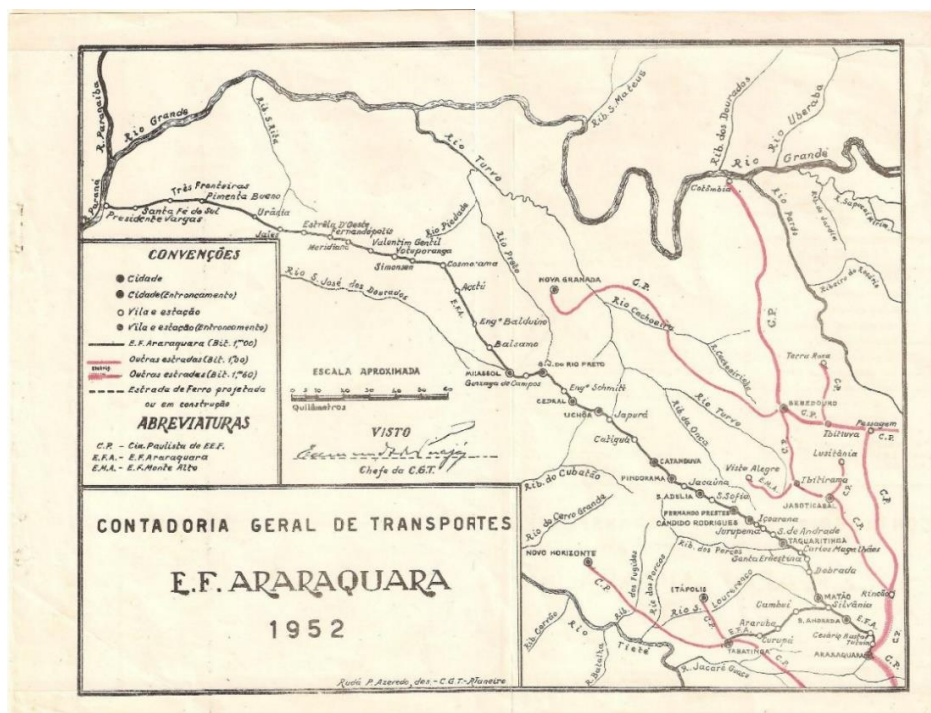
R. Paranaíba
Rio Grande
Rib. S. Rita
Rio Turvo
Rib. S. Mateus
Rib. dos Dourados
Rio Uberaba
Rio Grande
Colômbia
Rio Pardo
Paraná
Três Fronteiras
Pimenta Bueno
Presidente Vargas
Santa Fé do Sul
Urânia
Jales
Estrêla D'Oeste
Fernandópolis
Meridiano
Valentim Gentil
Votuporanga
Rio Piedade
Simonsen
Cosmorama
Rio Preto
Rio S. José dos Dourados
Acotú
E.F.A.
Engº Balduino
Balsamo
NOVA GRANADA
C.P.
Rio Cachoeira
MIRASSOL
Gonzaga de Campos
S. J. DO RIO PRETO
Engº Schmitt
CEDRAL
UCHOA
Japurá
Catiguá
Rib. da Onça
Rio Turvo
Terra Roxa
BEBEDOURO
C.P.
Pessegam
Taiúva
C.P.
Lusitânia

CONVENÇÕES
Cidade
Cidade (Entroncamento)
Vila e estação
Vila e estação (Entroncamento)
E.F. Araraquara (Bit. 1,00)
Outras estradas (Bit. 1,00)
Outras estradas (Bit. 1,60)
Estrada de Ferro projetada ou em construção
ABREVIATURAS
C.P. - Cia. Paulista de E.F.
E.F.A. - E.F. Araraquara
E.M.A. - E.F. Monte Alto

ESCALA APROXIMADA
0 5 10 20 30 40 50 60
Quilômetros

VISTO
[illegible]
Chefe da C.G.T.

CATANDUVA
PINDORAMA
Jacaúna
S. ADÉLIA
S. Sofia
Vista Alegre
E.M.A.
Ibitirama
JABOTICABAL
Rib. do Cubatão
Rio do Cervo Grande
FERNANDO PRESTES
CÂNDIDO RODRIGUES
Jurupema
Itaquara
S. de Andrade
TAQUARITINGA
Cortes Magalhães
Rib. dos Porcos
Santa Ernestina
Dobrada
NOVO HORIZONTE
C.P.
Rib. dos Porcos
ITÁPOLIS
Rio S. Lourenço
Cambuí
MATÃO
Silvânia
Rincão
Araruba
Curuçá
S. ANDRADA
TABATINGA
E.F.A.
Cesário Bastos
ARARAQUARA
C.P.
Rio Tietê
R. Jacaré Guaçu

CONTADORIA GERAL DE TRANSPORTES
E.F. ARARAQUARA
1952

Ruda P. Azeredo, des. - C.G.T. - Aluneiro